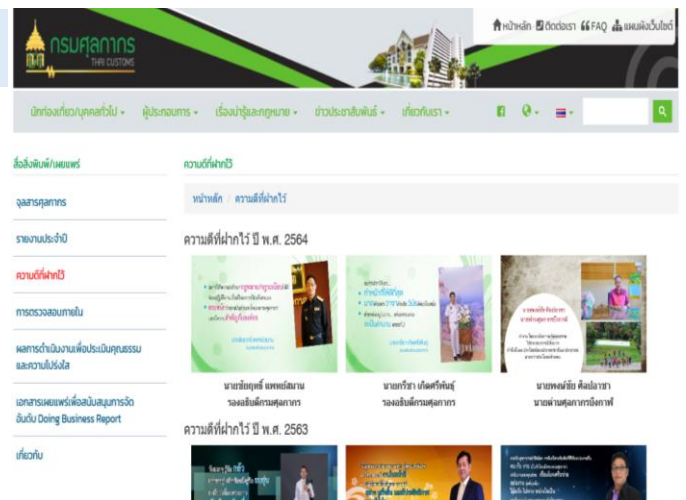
กรมศุลกากร
THAI CUSTOMS

หน้าหลัก ติดต่อเรา FAQ แผนผังเว็บไซต์

นักท่องเที่ยว/บุคคลทั่วไป ▾ ผู้ประกอบการ ▾ เรื่องน่ารู้และกฎหมาย ▾ ข่าวประชาสัมพันธ์ ▾ เกี่ยวกับเรา ▾

สื่อสิ่งพิมพ์/เผยแพร่

จุลสารศุลกากร

รายงานประจำปี

ความดีที่ฝากไว้

การตรวจสอบภายใน

ผลการดำเนินงานเพื่อประเมินคุณธรรมและความโปร่งใส

เอกสารเผยแพร่เพื่อสนับสนุนการจัดอันดับ Doing Business Report

เกี่ยวกับ

ความดีที่ฝากไว้

หน้าหลัก / ความดีที่ฝากไว้

ความดีที่ฝากไว้ ปี พ.ศ. 2564

นายชัยยุทธ์ แพหย่ามาน
รองอธิบดีกรมศุลกากร

นายกรีชา เกิดศรีพันธุ์
รองอธิบดีกรมศุลกากร

นายพงศ์ชัย ศิลปลาชา
นายด่านศุลกากรเชียงคาน

ความดีที่ฝากไว้ ปี พ.ศ. 2563